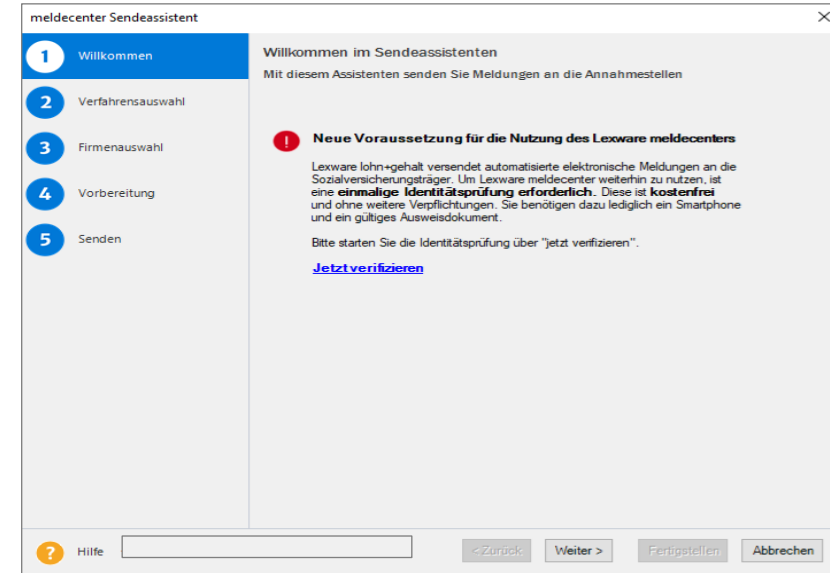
meldecenter Sendeassistent

1 Willkommen

2 Verfahrensauswahl

3 Firmenauswahl

4 Vorbereitung

5 Senden

Willkommen im Sendeassistenten

Mit diesem Assistenten senden Sie Meldungen an die Annahmestellen

Neue Voraussetzung für die Nutzung des Lexware meldecenters

Lexware lohn+gehalt versendet automatisierte elektronische Meldungen an die Sozialversicherungsträger. Um Lexware meldecenter weiterhin zu nutzen, ist eine **einmalige Identitätsprüfung erforderlich.** Diese ist **kostenfrei** und ohne weitere Verpflichtungen. Sie benötigen dazu lediglich ein Smartphone und ein gültiges Ausweisdokument.

Bitte starten Sie die Identitätsprüfung über "jetzt verifizieren".

Jetzt verifizieren

Hilfe

< Zurück

Weiter >

Fertigstellen

Abbrechen